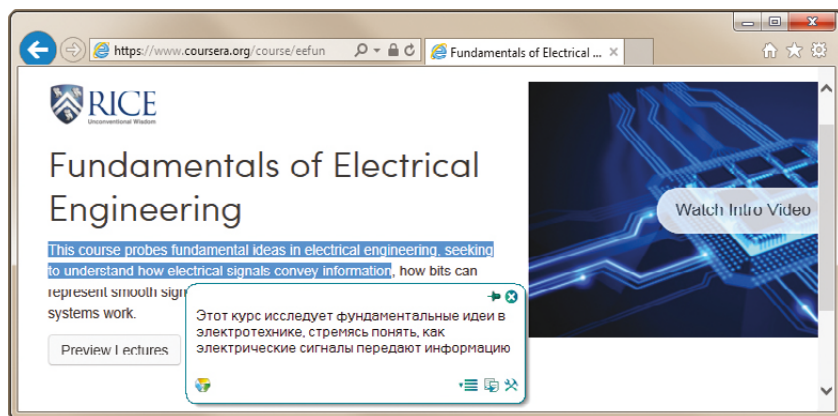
https://www.coursera.org/course/eefun

Fundamentals of Electrical ...

RICE
Unconventional Wisdom

Fundamentals of Electrical Engineering

This course probes fundamental ideas in electrical engineering, seeking to understand how electrical signals convey information, how bits can represent smooth sign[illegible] systems work.

Preview Lectures

Этот курс исследует фундаментальные идеи в электротехнике, стремясь понять, как электрические сигналы передают информацию

Watch Intro Video